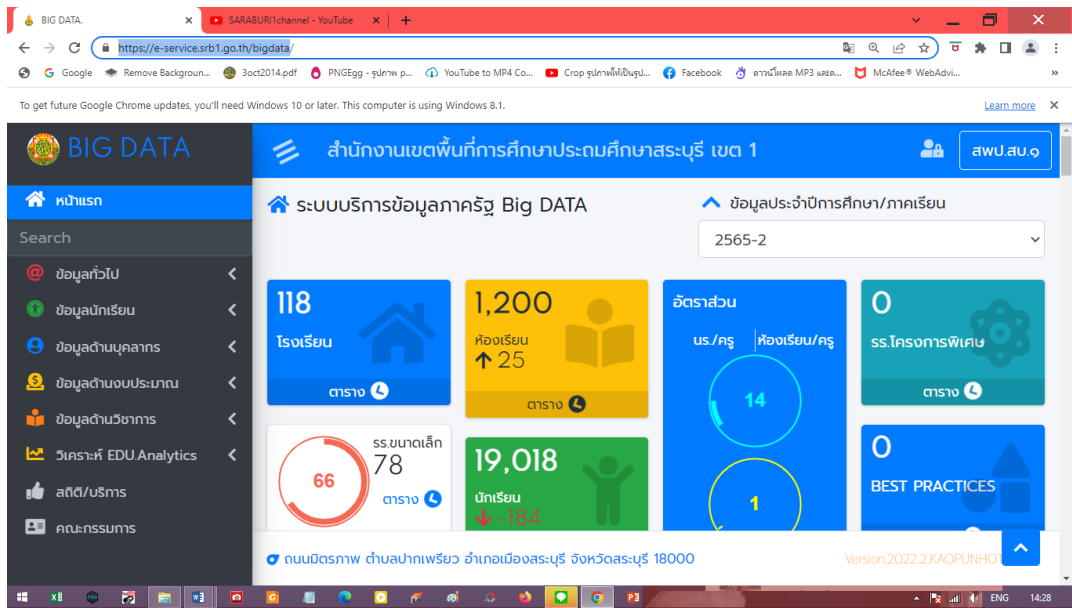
BIG DATA. ×
SARABURI1channel - YouTube ×
+

https://e-service.srb1.go.th/bigdata/

Google  Remove Backgroun...  3oct2014.pdf  PNGEgg - รูปภาพ p...  YouTube to MP4 Co...  Crop รูปภาพให้เป็นรูป...  Facebook  ดาวน์โหลด MP3 และด...  McAfee® WebAdvi...  »

To get future Google Chrome updates, you'll need Windows 10 or later. This computer is using Windows 8.1.  Learn more  ×

BIG DATA

สำนักงานเขตพื้นที่การศึกษาประถมศึกษาสระบุรี เขต 1

สพป.สบ.๑

หน้าแรก

Search

ข้อมูลทั่วไป

ข้อมูลนักเรียน

ข้อมูลด้านบุคลากร

ข้อมูลด้านงบประมาณ

ข้อมูลด้านวิชาการ

วิเคราะห์ EDU.Analytics

สถิติ/บริการ

คณะกรรมการ

ระบบบริการข้อมูลภาครัฐ Big DATA

ข้อมูลประจำปีการศึกษา/ภาคเรียน

2565-2

118
โรงเรียน
ตาราง

1,200
ห้องเรียน
25
ตาราง

อัตราส่วน
นร./ครู
ห้องเรียน/ครู
14
1

0
รร.โครงการพิเศษ
ตาราง

66
รร.ขนาดเล็ก
78
ตาราง

19,018
นักเรียน
-184

0
BEST PRACTICES

ถนนมิตรภาพ ตำบลปากเพรียว อำเภอเมืองสระบุรี จังหวัดสระบุรี 18000

Version.2022.2.KAOPUNHOT

ENG 14:28